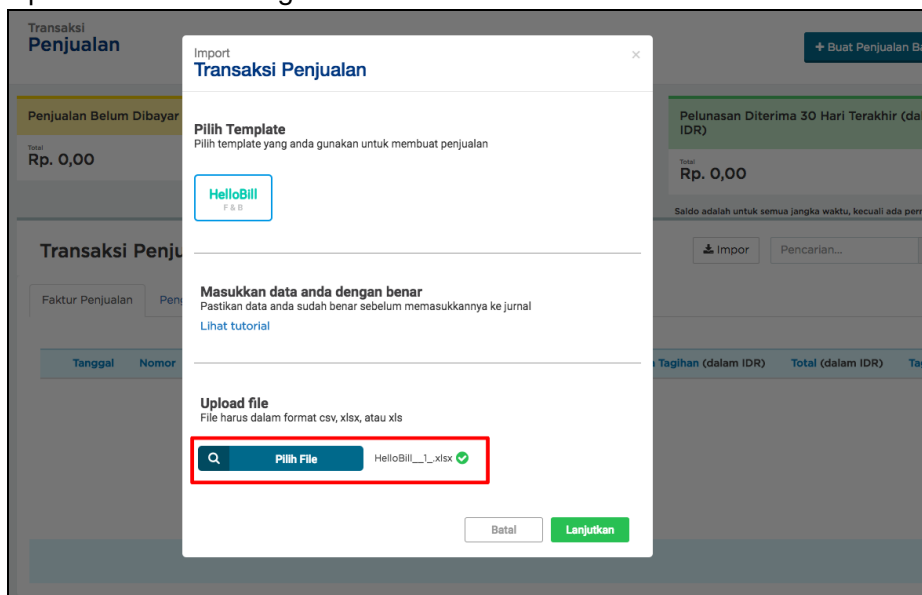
Transaksi
Penjualan

+ Buat Penjualan Ba

Penjualan Belum Dibayar

Total
Rp. 0,00

Pelunasan Diterima 30 Hari Terakhir (da IDR)

Total
Rp. 0,00

Saldo adalah untuk semua jangka waktu, kecuali ada per

Transaksi Penju

Faktur Penjualan

Pen

Impor

Pencarian...

Tanggal

Nomor

Tagihan (dalam IDR)

Total (dalam IDR)

Ta

Import
Transaksi Penjualan

×

Pilih Template
Pilih template yang anda gunakan untuk membuat penjualan

HelloBill
F & B

Masukkan data anda dengan benar
Pastikan data anda sudah benar sebelum memasukkannya ke jurnal
Lihat tutorial

Upload file
File harus dalam format csv, xlsx, atau xls

Pilih File

HelloBill__1_.xlsx

Batal

Lanjutkan